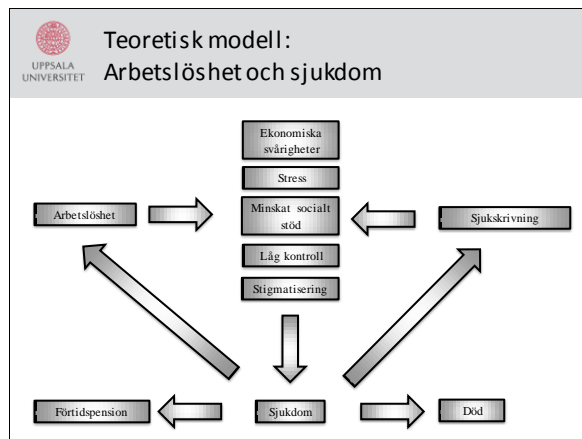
UPPSALA UNIVERSITET

Teoretisk modell: Arbetslöshet och sjukdom

Ekonomiska svårigheter

Stress

Arbetslöshet

Minskat socialt stöd

Sjukskrivning

Låg kontroll

Stigmatisering

Förtidspension

Sjukdom

Död